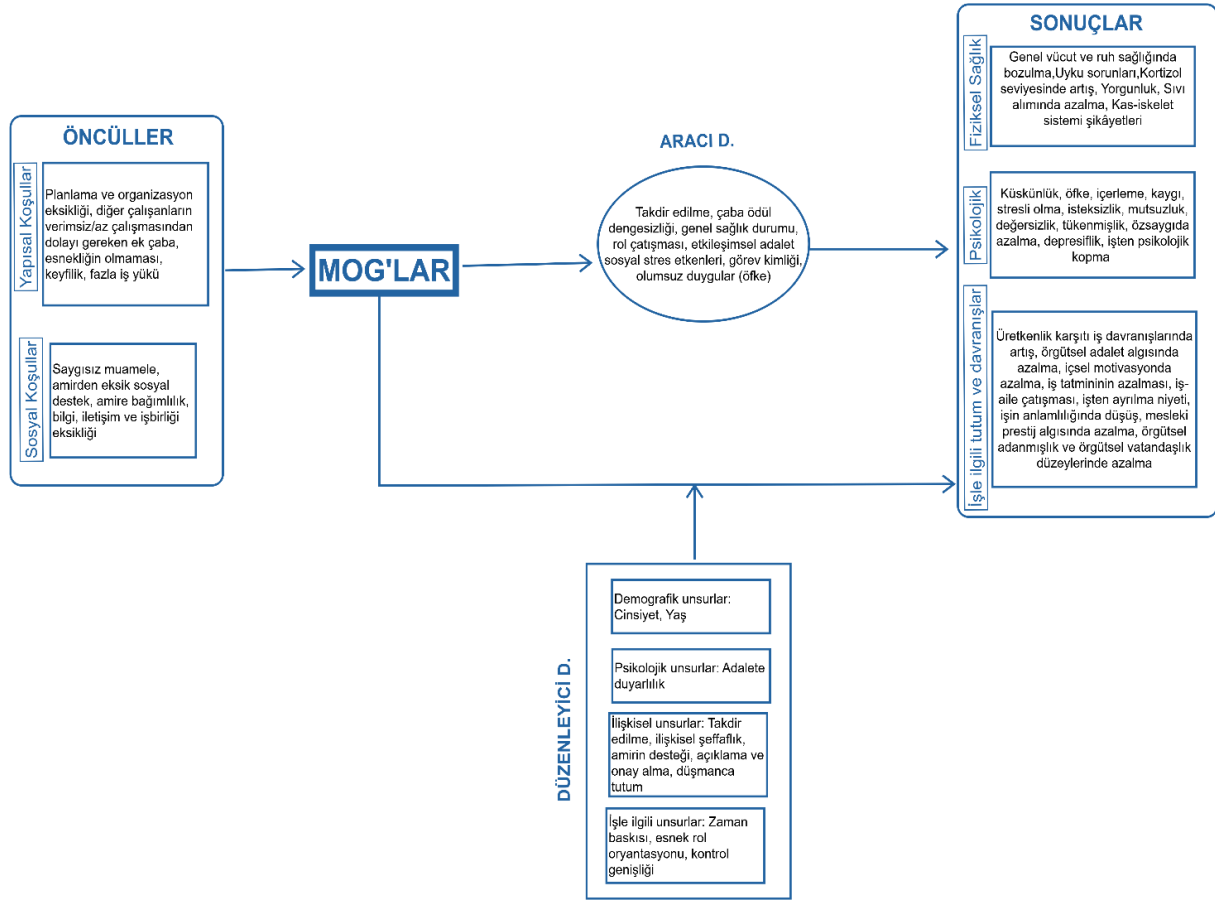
ÖNCÜLLER

Yapısal Koşullar

Planlama ve organizasyon eksikliği, diğer çalışanların verimsiz/az çalışmasından dolayı gereken ek çaba, esnekliğin olmaması, keyfilik, fazla iş yükü

Sosyal Koşullar

Saygısız muamele, amirden eksik sosyal destek, amire bağımlılık, bilgi, iletişim ve işbirliği eksikliği

MOG'LAR

ARACI D.

Takdir edilme, çaba ödül dengesizliği, genel sağlık durumu, rol çatışması, etkileşimsel adalet sosyal stres etkenleri, görev kimliği, olumsuz duygular (öfke)

SONUÇLAR

Fiziksel Sağlık

Genel vücut ve ruh sağlığında bozulma,Uyku sorunları,Kortizol seviyesinde artış, Yorgunluk, Sıvı alımında azalma, Kas-iskelet sistemi şikâyetleri

Psikolojik

Küskünlük, öfke, içerleme, kaygı, stresli olma, isteksizlik, mutsuzluk, değersizlik, tükenmişlik, özsaygıda azalma, depresiflik, işten psikolojik kopma

İşle ilgili tutum ve davranışlar

Üretkenlik karşıtı iş davranışlarında artış, örgütsel adalet algısında azalma, içsel motivasyonda azalma, iş tatmininin azalması, iş-aile çatışması, işten ayrılma niyeti, işin anlamlılığında düşüş, mesleki prestij algısında azalma, örgütsel adanmışlık ve örgütsel vatandaşlık düzeylerinde azalma

DÜZENLEYİCİ D.

Demografik unsurlar: Cinsiyet, Yaş

Psikolojik unsurlar: Adalete duyarlılık

İlişkisel unsurlar: Takdir edilme, ilişkisel şeffaflık, amirin desteği, açıklama ve onay alma, düşmanca tutum

İşle ilgili unsurlar: Zaman baskısı, esnek rol oryantasyonu, kontrol genişliği